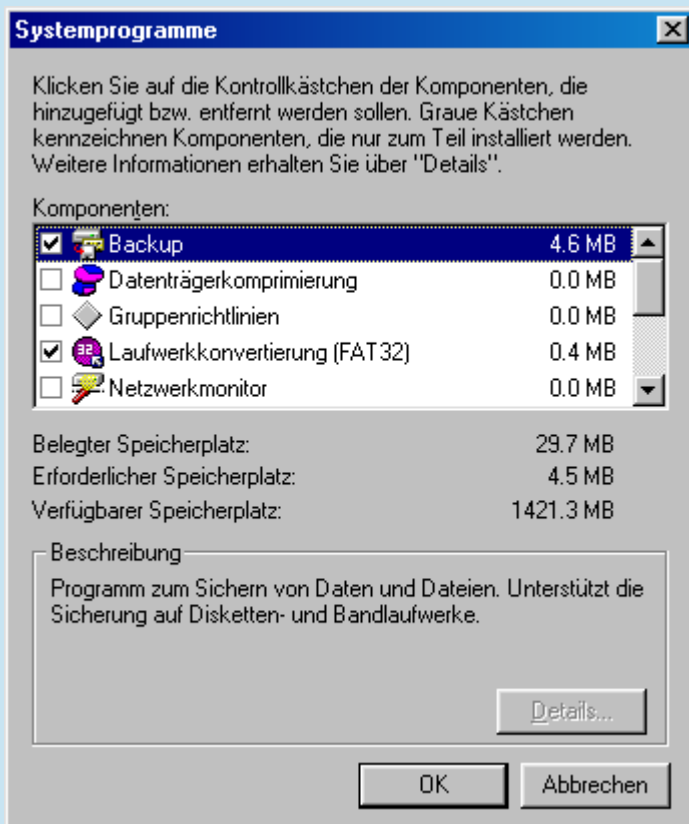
Systemprogramme

Klicken Sie auf die Kontrollkästchen der Komponenten, die hinzugefügt bzw. entfernt werden sollen. Graue Kästchen kennzeichnen Komponenten, die nur zum Teil installiert werden. Weitere Informationen erhalten Sie über "Details".

Komponenten:

| | | |
|---|---|---|
| ☑ | Backup | 4.6 MB |
| ☐ | Datenträgerkomprimierung | 0.0 MB |
| ☐ | Gruppenrichtlinien | 0.0 MB |
| ☑ | Laufwerkkonvertierung (FAT32) | 0.4 MB |
| ☐ | Netzwerkmonitor | 0.0 MB |

Belegter Speicherplatz: 29.7 MB
Erforderlicher Speicherplatz: 4.5 MB
Verfügbarer Speicherplatz: 1421.3 MB

Beschreibung

Programm zum Sichern von Daten und Dateien. Unterstützt die Sicherung auf Disketten- und Bandlaufwerke.

Details...

OK

Abbrechen